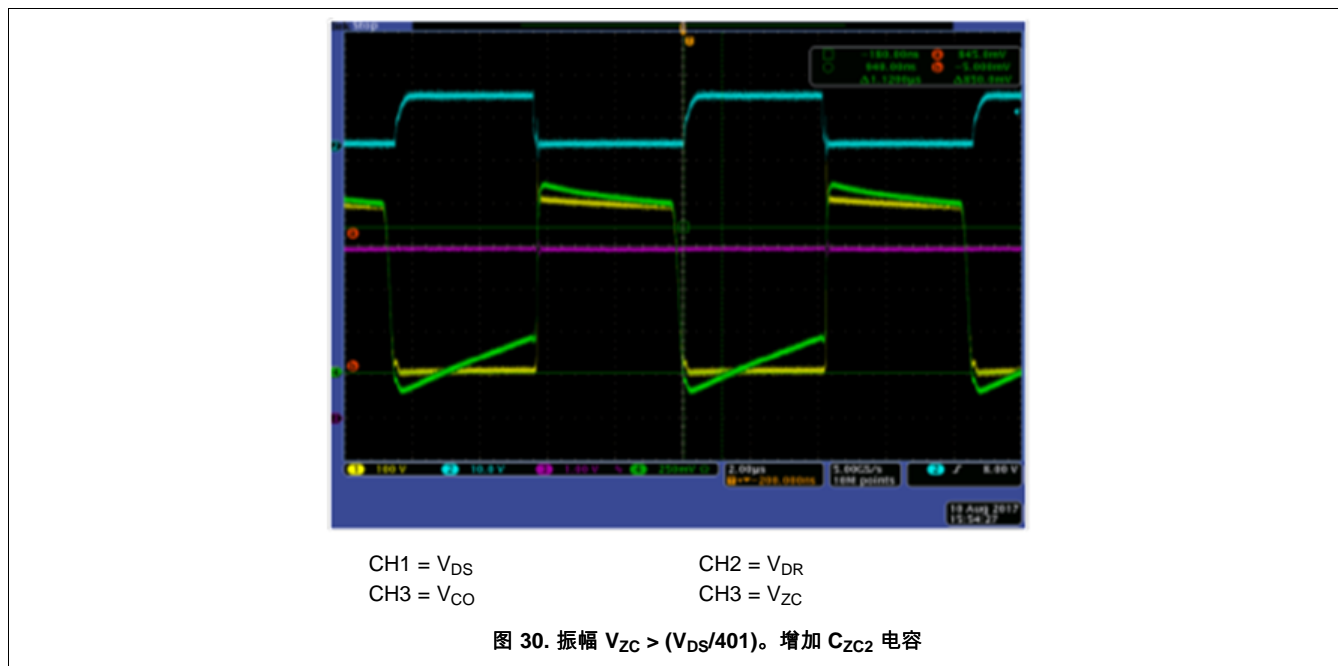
Stop

-180.00ns 845.0mV
948.00ns -5.000mV
Δ1.1280μs Δ850.0mV

1 100 V 2 10.0 V 3 1.00 V 4 250mV 2.00μs 5.00GS/s 2 ∕ 8.00 V
-208.000ns 10M points

10 Aug 2017
15:54:27

CH1 = $V_{DS}$
CH2 = $V_{DR}$
CH3 = $V_{CO}$
CH3 = $V_{ZC}$

图 30. 振幅 $V_{ZC}$ > ($V_{DS}$/401)。增加 $C_{ZC2}$ 电容